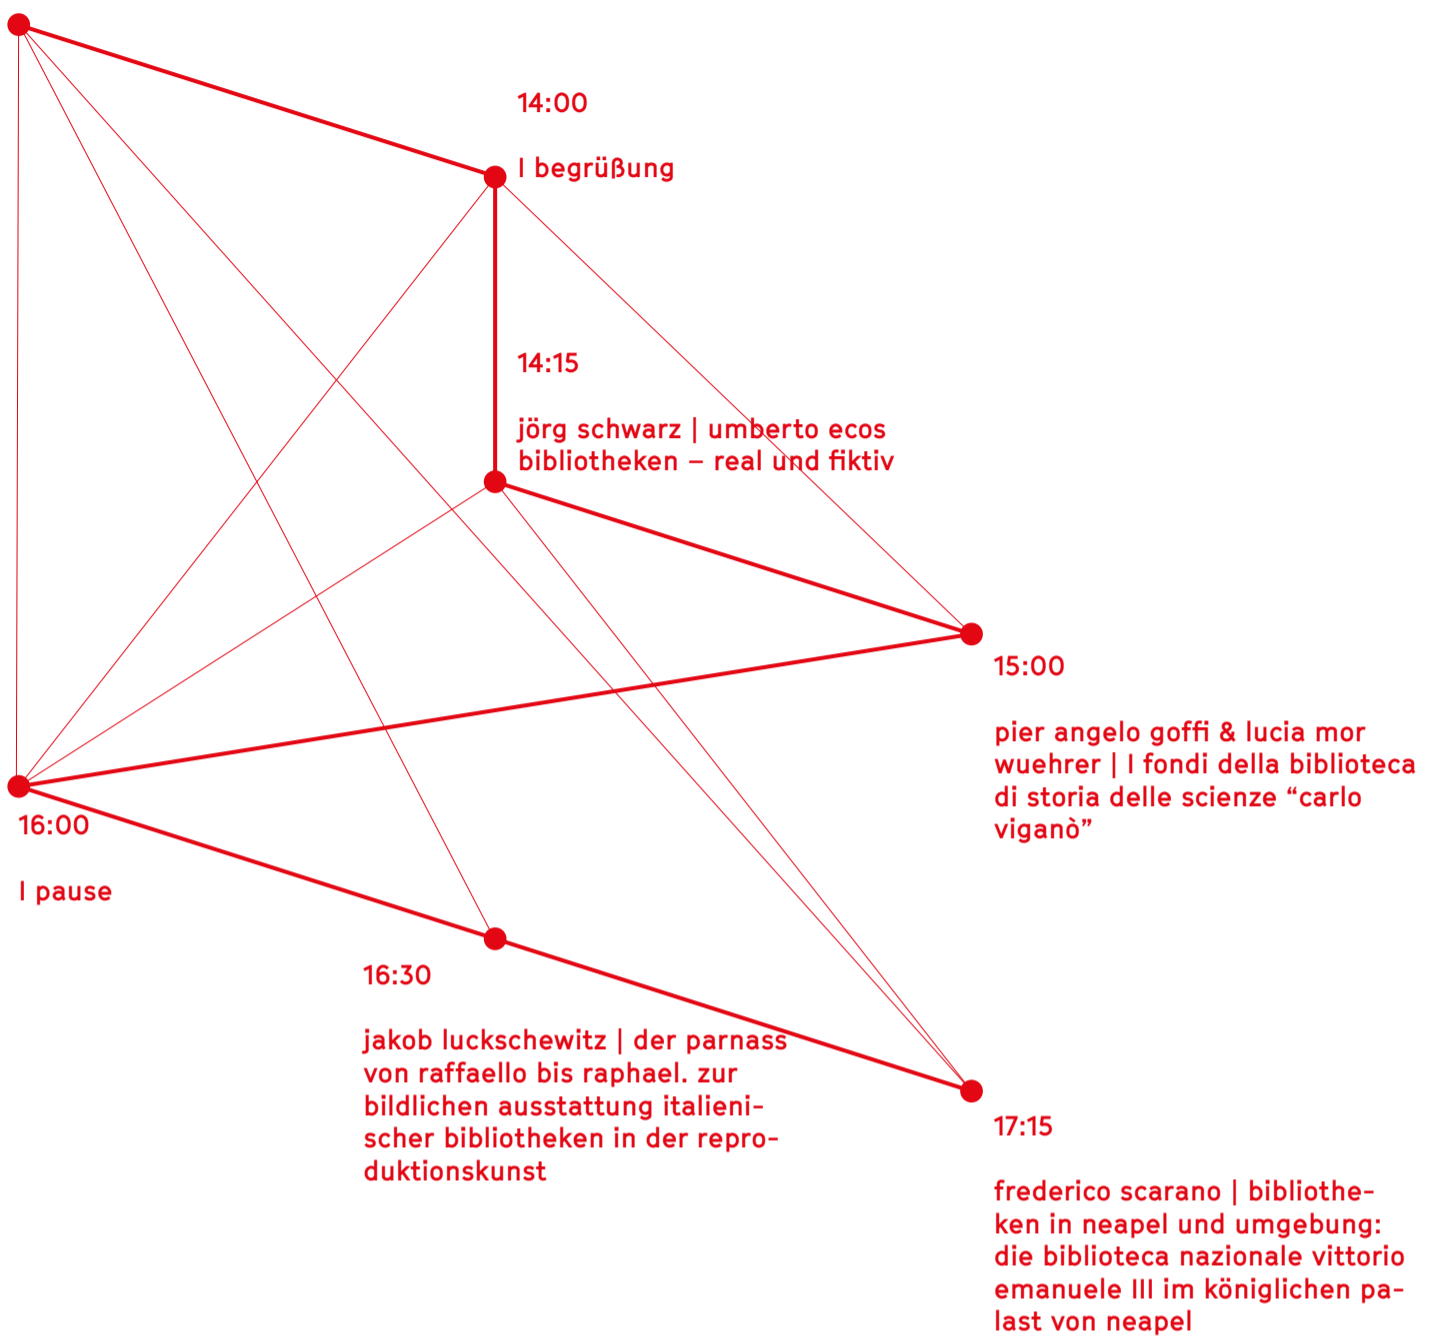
14:00

| begrüßung

14:15

jörg schwarz | umberto ecos bibliotheken – real und fiktiv

15:00

pier angelo goffi & lucia mor wuehrer | I fondi della biblioteca di storia delle scienze “carlo viganò”

16:00

| pause

16:30

jakob luckschewitz | der parnass von raffaello bis raphael. zur bildlichen ausstattung italienischer bibliotheken in der reproduktionskunst

17:15

frederico scarano | bibliotheken in neapel und umgebung: die biblioteca nazionale vittorio emanuele III im königlichen palast von neapel